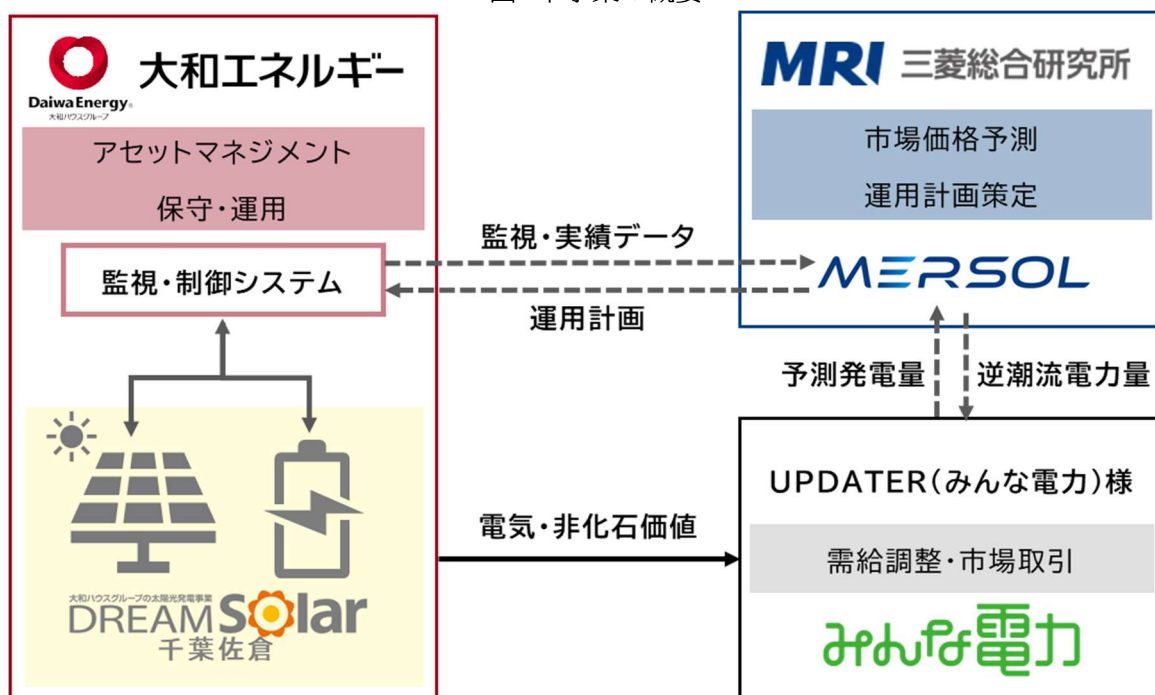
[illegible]

大和エネルギー
Daiwa Energy
大和ハウスグループ

アセットマネジメント
保守・運用

監視・制御システム

大和ハウスグループの太陽光発電事業
DREAM Solar
千葉佐倉

MRI 三菱総合研究所

市場価格予測
運用計画策定

MERSOL

監視・実績データ

運用計画

予測発電量

逆潮流電力量

電気・非化石価値

UPDATER(みんな電力)様

需給調整・市場取引

みんな電力